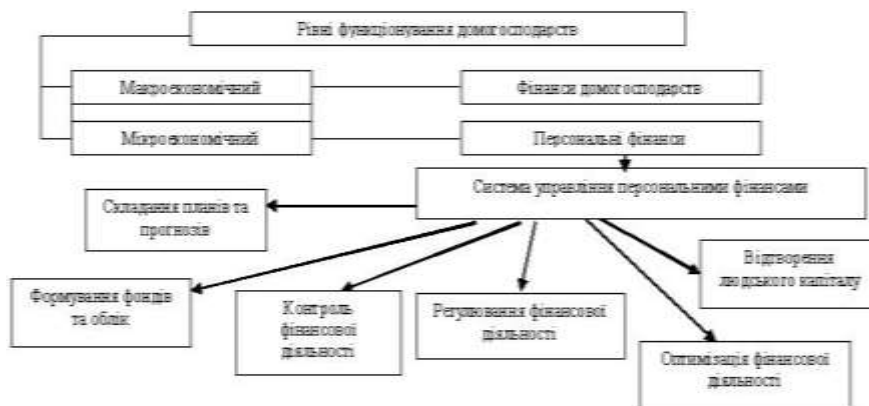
Рівні функціонування домогосподарств

Макроекономічний

Фінанси домогосподарств

Мікроекономічний

Персональні фінанси

Система управління персональними фінансами

Складання планів та прогнозів

Відтворення людського капіталу

Формування фондів та облік

Контроль фінансової діяльності

Регулювання фінансової діяльності

Оптимізація фінансової діяльності